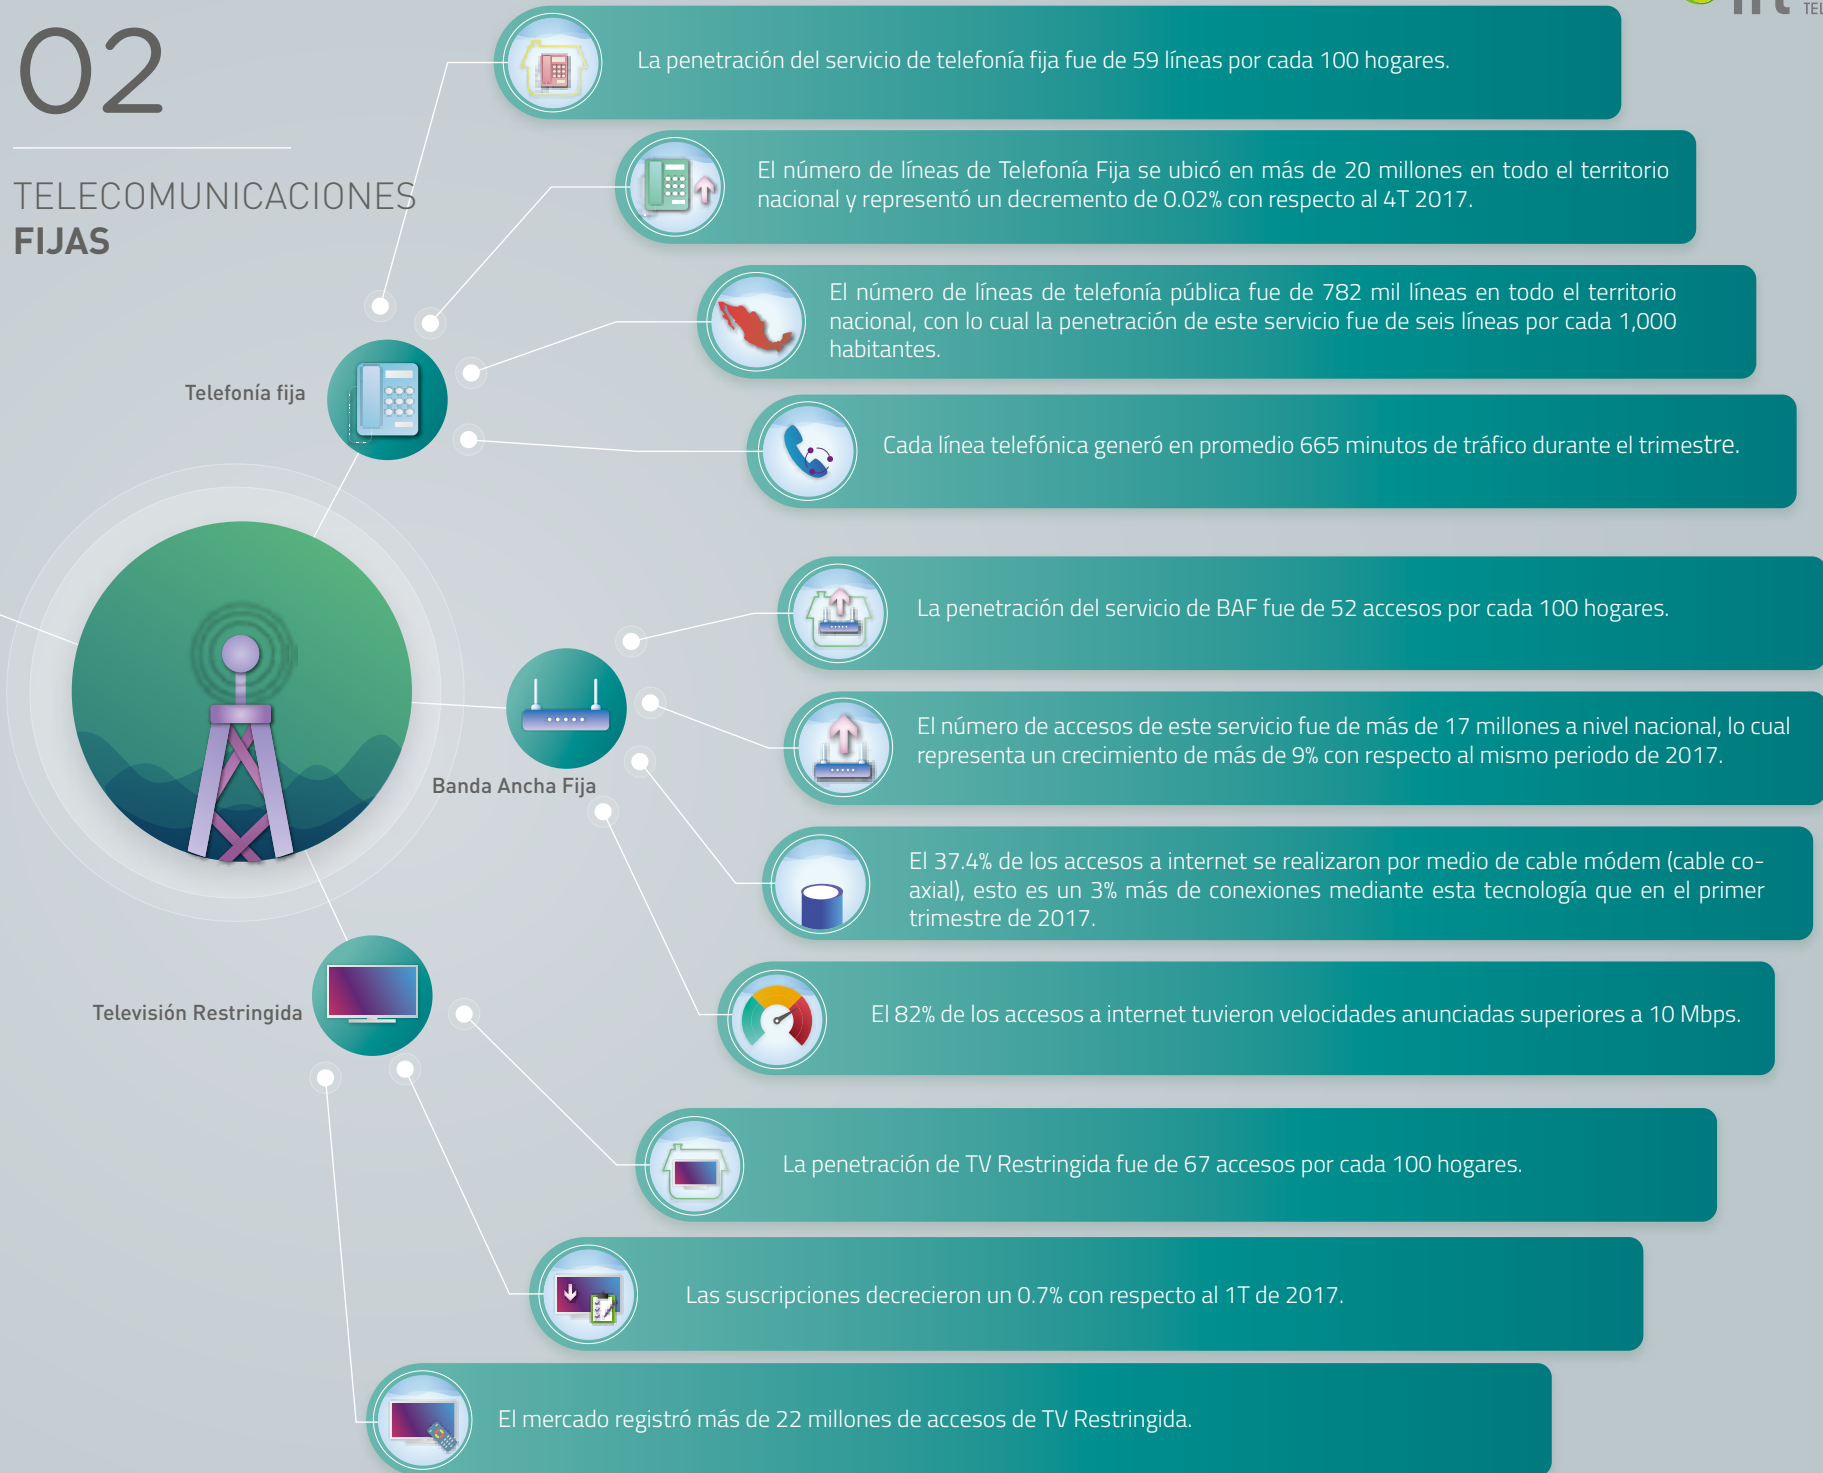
02

TELECOMUNICACIONES
FIJAS

Telefonía fija

La penetración del servicio de telefonía fija fue de 59 líneas por cada 100 hogares.

El número de líneas de Telefonía Fija se ubicó en más de 20 millones en todo el territorio nacional y representó un decremento de 0.02% con respecto al 4T 2017.

El número de líneas de telefonía pública fue de 782 mil líneas en todo el territorio nacional, con lo cual la penetración de este servicio fue de seis líneas por cada 1,000 habitantes.

Cada línea telefónica generó en promedio 665 minutos de tráfico durante el trimestre.

Banda Ancha Fija

La penetración del servicio de BAF fue de 52 accesos por cada 100 hogares.

El número de accesos de este servicio fue de más de 17 millones a nivel nacional, lo cual representa un crecimiento de más de 9% con respecto al mismo periodo de 2017.

El 37.4% de los accesos a internet se realizaron por medio de cable módem (cable coaxial), esto es un 3% más de conexiones mediante esta tecnología que en el primer trimestre de 2017.

El 82% de los accesos a internet tuvieron velocidades anunciadas superiores a 10 Mbps.

Televisión Restringida

La penetración de TV Restringida fue de 67 accesos por cada 100 hogares.

Las suscripciones decrecieron un 0.7% con respecto al 1T de 2017.

El mercado registró más de 22 millones de accesos de TV Restringida.